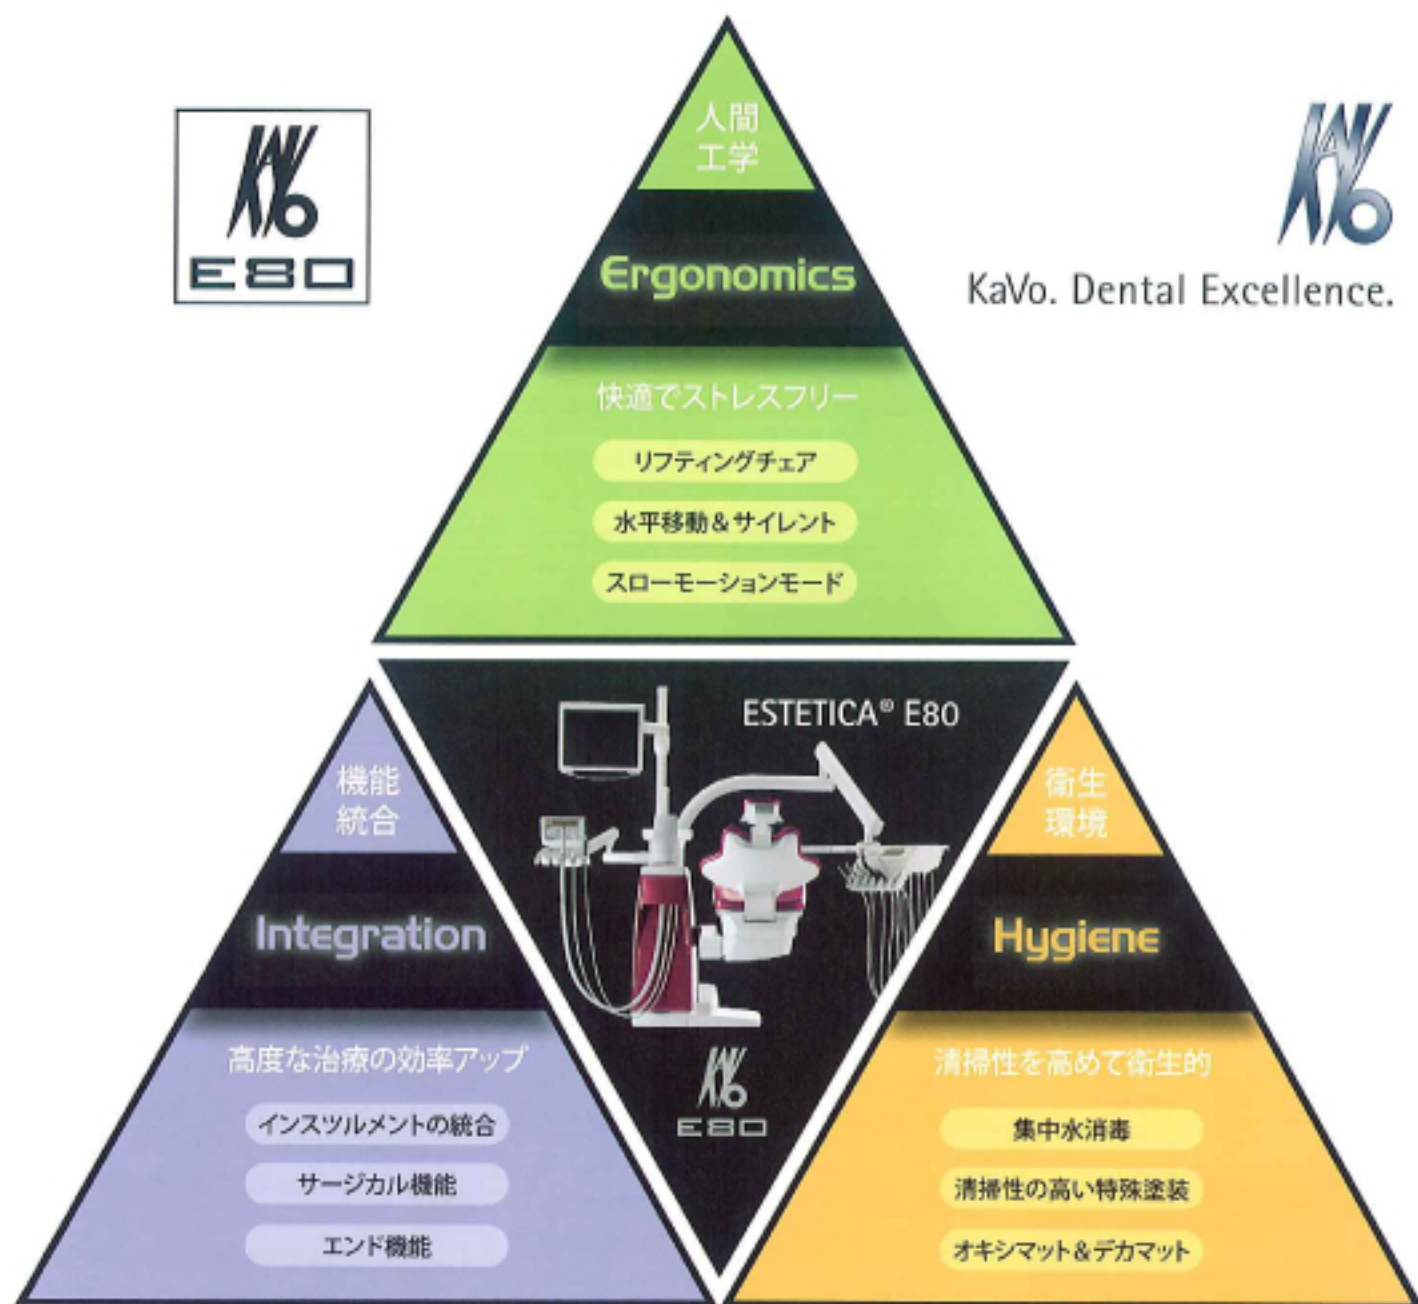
KaVo
E80

人間
工学

Ergonomics

快適でストレスフリー

リフティングチェア

水平移動＆サイレント

スローモーションモード

KaVo

KaVo. Dental Excellence.

ESTETICA® E80

KaVo
E80

機能
統合

Integration

高度な治療の効率アップ

インスツルメントの統合

サージカル機能

エンド機能

衛生
環境

Hygiene

清掃性を高めて衛生的

集中水消毒

清掃性の高い特殊塗装

オキシマット＆デカマット